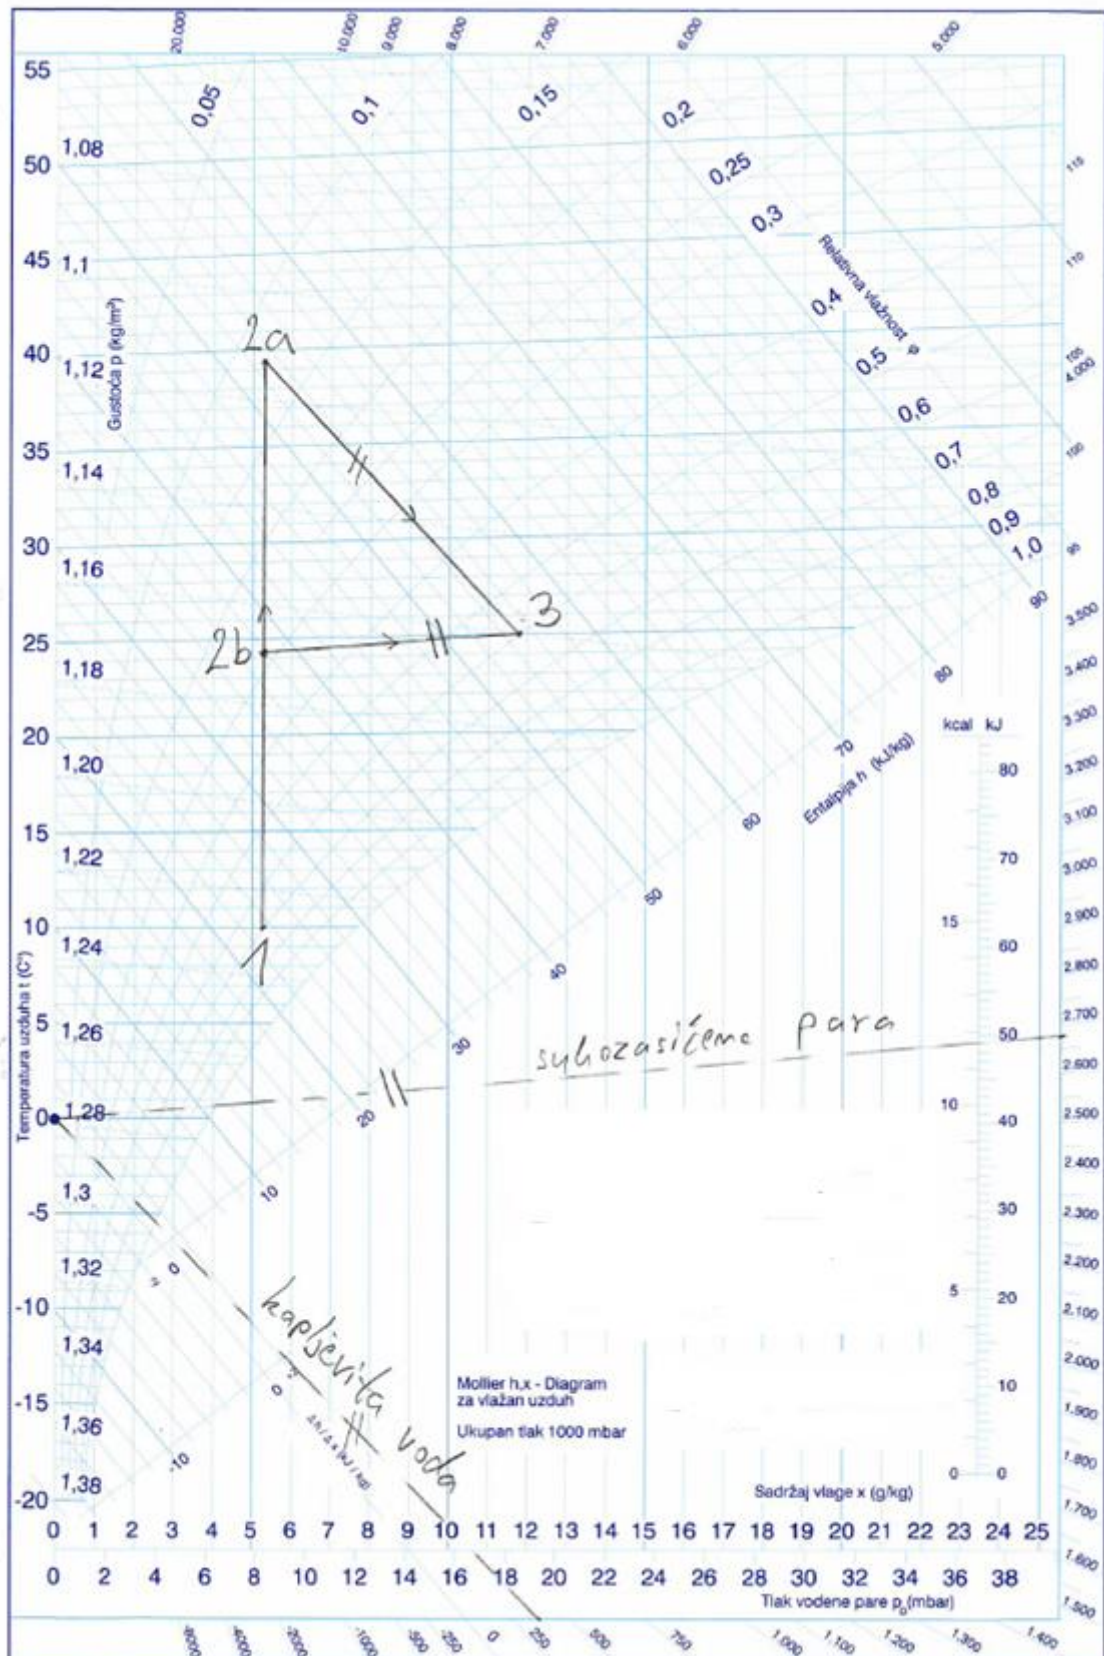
20.000 10.000 9.000 8.000 7.000 6.000 5.000

55
50
45
40
35
30
25
20
15
10
5
0
-5
-10
-15
-20

Temperatura uzduha t (C°)

1,08
1,1
1,12
1,14
1,16
1,18
1,20
1,22
1,24
1,26
1,28
1,3
1,32
1,34
1,36
1,38

Gustoća ρ (kg/m³)

0,05 0,1 0,15 0,2 0,25 0,3 0,4 0,5 0,6 0,7 0,8 0,9 1,0

Relativna vlažnost φ

115 110 105 4.000 100 95 3.500 3.400 3.300 3.200 3.100 3.000 2.900 2.800 2.700 2.600 2.500 2.400 2.300 2.200 2.100 2.000 1.900 1.800 1.700 1.600 1.500

90 80 70 60 50 40 30 20 10 0 0 10

Entalpija h (kJ/kg)

kcal kJ
80
70
15 60
50
10 40
30
5 20
10
0 0

2a
2b
3
1

sulozasićena para

kapljevita voda

Δh/Δx (kJ/kg)

Mollier h,x - Diagram za vlažan uzduh

Ukupan tlak 1000 mbar

Sadržaj vlage x (g/kg)

0 1 2 3 4 5 6 7 8 9 10 11 12 13 14 15 16 17 18 19 20 21 22 23 24 25

0 2 4 6 8 10 12 14 16 18 20 22 24 26 28 30 32 34 36 38

Tlak vodene pare $p_D$(mbar)

8000 4000 2000 1000 500 250 0 250 500 750 1.000 1.100 1.200 1.300 1.400